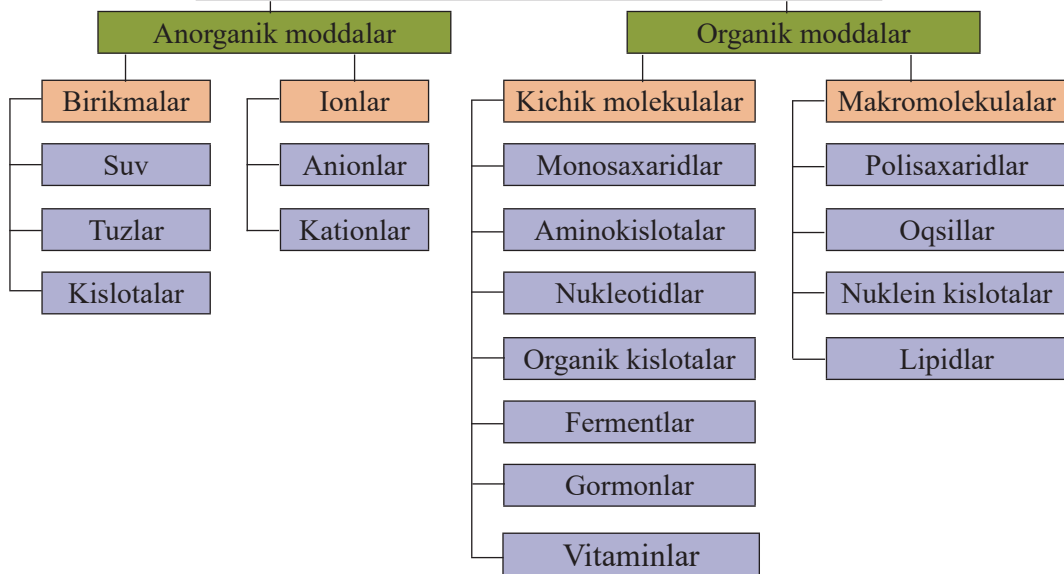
Anorganik moddalar

Birikmalar
Suv
Tuzlar
Kislotalar

Ionlar
Anionlar
Kationlar

Organik moddalar

Kichik molekulalar
Monosaxaridlar
Aminokislotalar
Nukleotidlar
Organik kislotalar
Fermentlar
Gormonlar
Vitaminlar

Makromolekulalar
Polisaxaridlar
Oqsillar
Nuklein kislotalar
Lipidlar